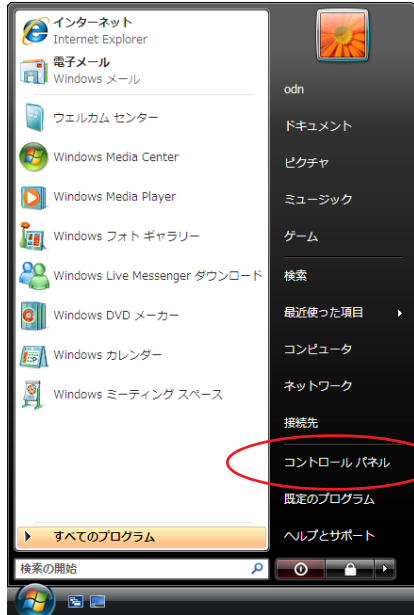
インターネット
Internet Explorer

電子メール
Windows メール

ウェルカム センター

Windows Media Center

Windows Media Player

Windows フォト ギャラリー

Windows Live Messenger ダウンロード

Windows DVD メーカー

Windows カレンダー

Windows ミーティング スペース

すべてのプログラム

検索の開始

odn

ドキュメント

ピクチャ

ミュージック

ゲーム

検索

最近使った項目

コンピュータ

ネットワーク

接続先

コントロール パネル

既定のプログラム

ヘルプとサポート